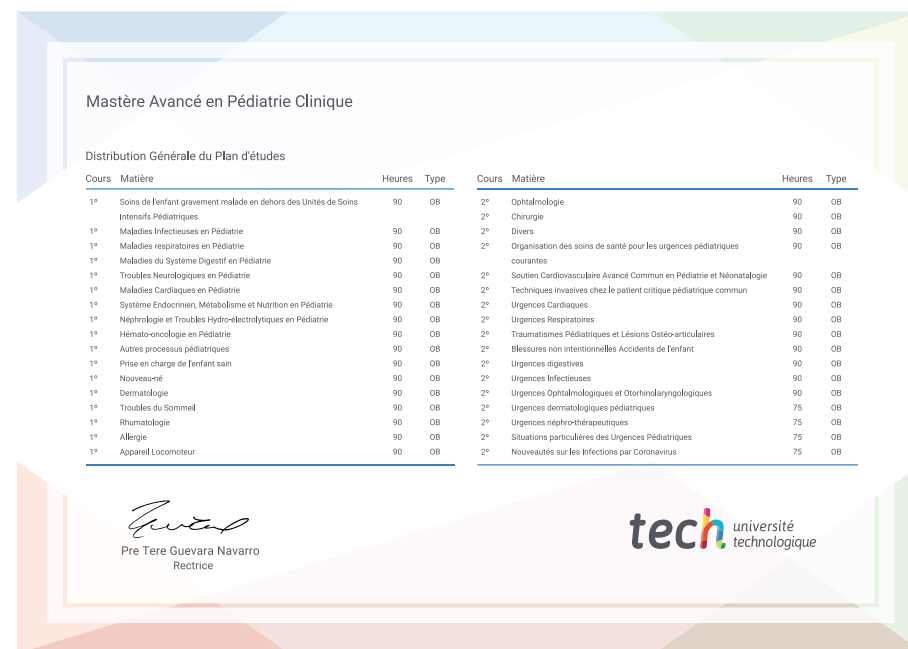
Mastère Avancé en Pédiatrie Clinique

Distribution Générale du Plan d'études

| Cours | Matière | Heures | Type |
|---|---|---|---|
| 1º | Soins de l'enfant gravement malade en dehors des Unités de Soins Intensifs Pédiatriques | 90 | OB |
| 1º | Maladies Infectieuses en Pédiatrie | 90 | OB |
| 1º | Maladies respiratoires en Pédiatrie | 90 | OB |
| 1º | Maladies du Système Digestif en Pédiatrie | 90 | OB |
| 1º | Troubles Neurologiques en Pédiatrie | 90 | OB |
| 1º | Maladies Cardiaques en Pédiatrie | 90 | OB |
| 1º | Système Endocrinien, Métabolisme et Nutrition en Pédiatrie | 90 | OB |
| 1º | Néphrologie et Troubles Hydro-électrolytiques en Pédiatrie | 90 | OB |
| 1º | Hémato-oncologie en Pédiatrie | 90 | OB |
| 1º | Autres processus pédiatriques | 90 | OB |
| 1º | Prise en charge de l'enfant sain | 90 | OB |
| 1º | Nouveau-né | 90 | OB |
| 1º | Dermatologie | 90 | OB |
| 1º | Troubles du Sommeil | 90 | OB |
| 1º | Rhumatologie | 90 | OB |
| 1º | Allergie | 90 | OB |
| 1º | Appareil Locomoteur | 90 | OB |

| Cours | Matière | Heures | Type |
|---|---|---|---|
| 2º | Ophtalmologie | 90 | OB |
| 2º | Chirurgie | 90 | OB |
| 2º | Divers | 90 | OB |
| 2º | Organisation des soins de santé pour les urgences pédiatriques courantes | 90 | OB |
| 2º | Soutien Cardiovasculaire Avancé Commun en Pédiatrie et Néonatalogie | 90 | OB |
| 2º | Techniques invasives chez le patient critique pédiatrique commun | 90 | OB |
| 2º | Urgences Cardiaques | 90 | OB |
| 2º | Urgences Respiratoires | 90 | OB |
| 2º | Traumatismes Pédiatriques et Lésions Ostéo-articulaires | 90 | OB |
| 2º | Blessures non intentionnelles Accidents de l'enfant | 90 | OB |
| 2º | Urgences digestives | 90 | OB |
| 2º | Urgences Infectieuses | 90 | OB |
| 2º | Urgences Ophtalmologiques et Otorhinolaryngologiques | 90 | OB |
| 2º | Urgences dermatologiques pédiatriques | 75 | OB |
| 2º | Urgences néphro-thérapeutiques | 75 | OB |
| 2º | Situations particulières des Urgences Pédiatriques | 75 | OB |
| 2º | Nouveautés sur les Infections par Coronavirus | 75 | OB |

Pre Tere Guevara Navarro
Rectrice

tech université technologique